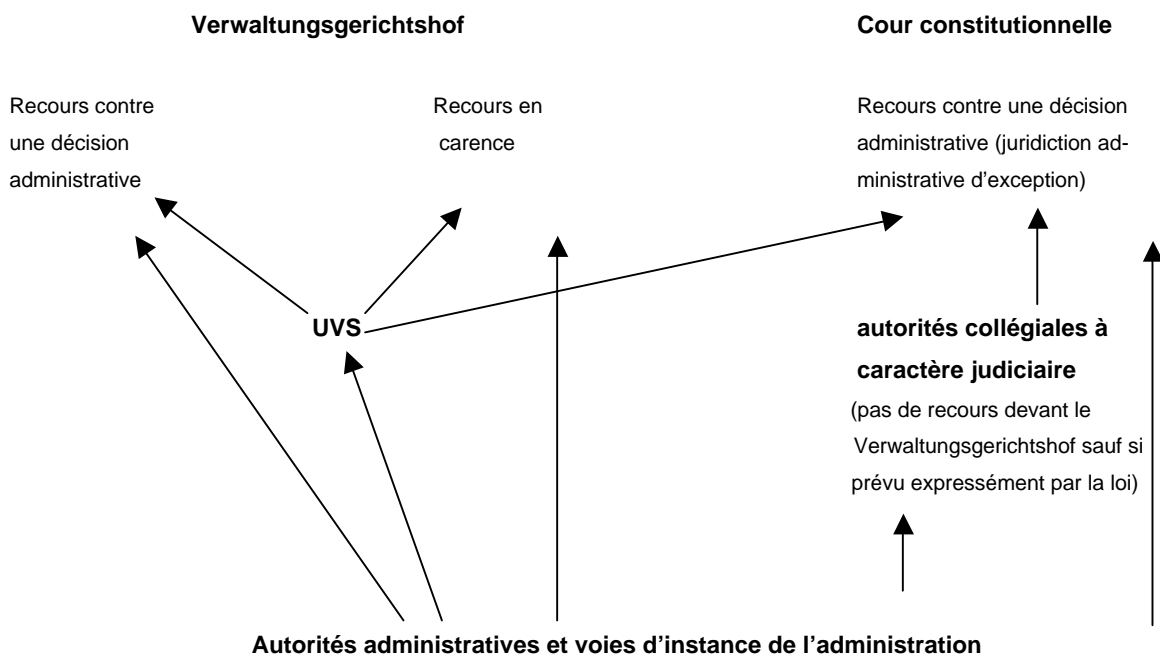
**Verwaltungsgerichtshof**

**Cour constitutionnelle**

Recours contre une décision administrative

Recours en carence

Recours contre une décision administrative (juridiction administrative d'exception)

**UVS**

**autorités collégiales à caractère judiciaire**

(pas de recours devant le Verwaltungsgerichtshof sauf si prévu expressément par la loi)

**Autorités administratives et voies d'instance de l'administration**